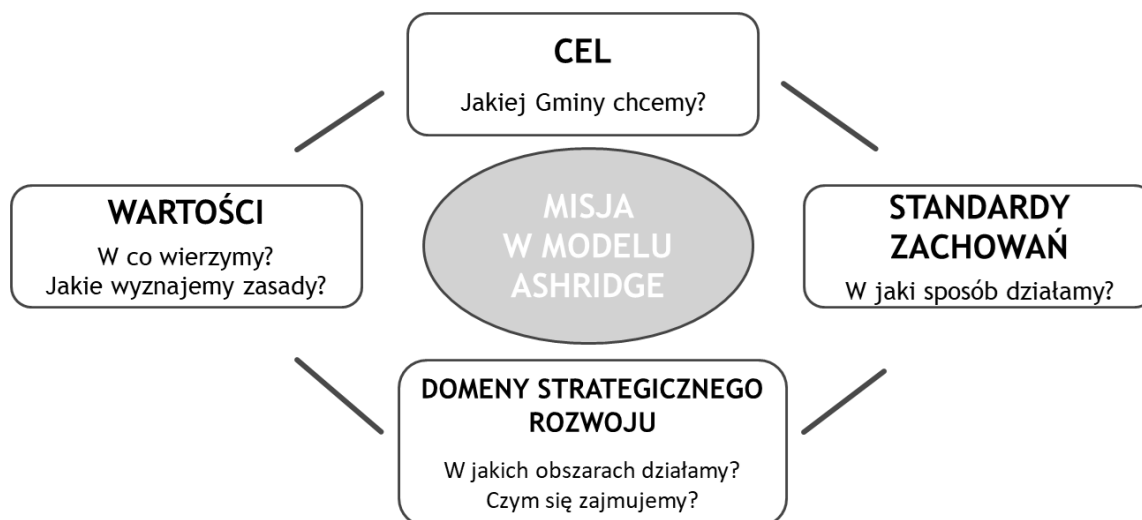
CEL

Jakiej Gminy chcemy?

WARTOŚCI

W co wierzymy?
Jakie wyznajemy zasady?

MISJA
W MODELU
ASHRIDGE

STANDARDY
ZACHOWAŃ

W jaki sposób działamy?

DOMENY STRATEGICZNEGO ROZWOJU

W jakich obszarach działamy?
Czym się zajmujemy?